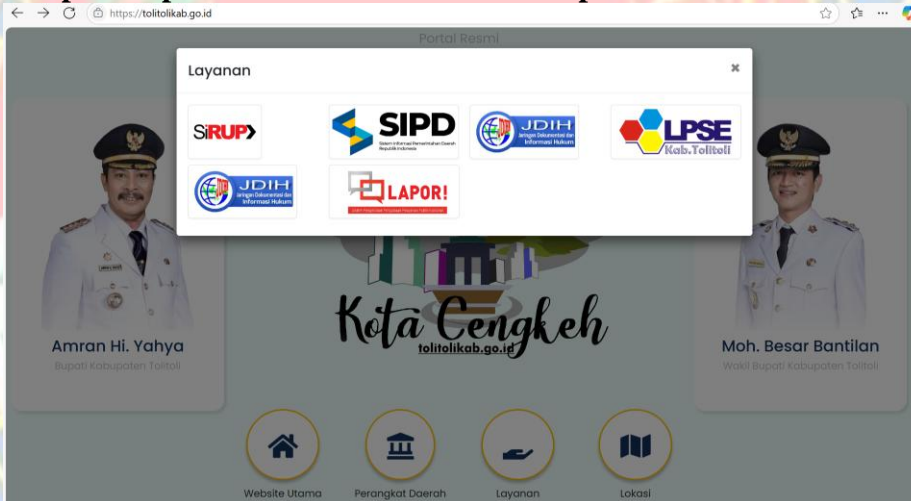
https://tolitolikab.go.id

Portal Resmi

Layanan

×

SiRUP

SIPD
Sistem Informasi Pemerintahan Daerah Republik Indonesia

JDIH
Jaringan Dokumentasi dan Informasi Hukum

LPSE
Kab.Tolitoli

JDIH
Jaringan Dokumentasi dan Informasi Hukum

LAPOR!
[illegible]

Amran Hi. Yahya
Bupati Kabupaten Tolitoli

Kota Cengkeh
tolitolikab.go.id

Moh. Besar Bantilan
Wakil Bupati Kabupaten Tolitoli

Website Utama

Perangkat Daerah

Layanan

Lokasi